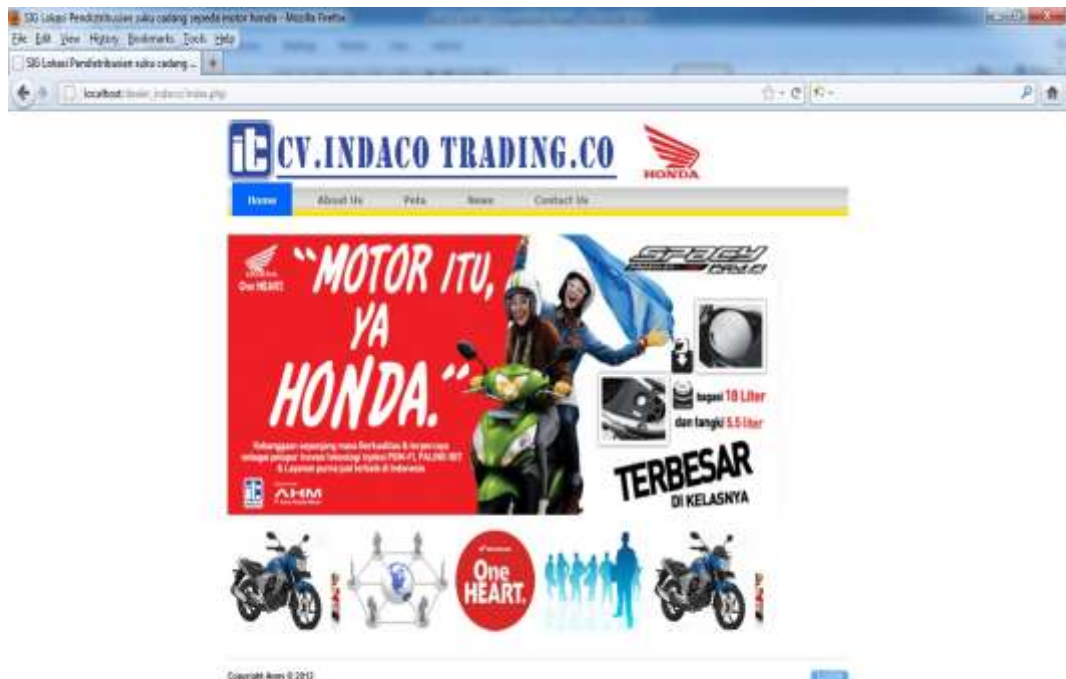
SIG Lokasi Pendistribusian suku cadang sepeda motor honda - Mozilla Firefox
File Edit View History Bookmarks Tools Help
SIG Lokasi Pendistribusian suku cadang ...
localhost/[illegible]/index.php

CV.INDACO TRADING.CO
HONDA

Home About Us Peta News Contact Us

One HEART.
"MOTOR ITU, YA HONDA."
SPACY
bagasi 18 Liter
dan tangki 5.5 liter
TERBESAR DI KELASNYA
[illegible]
AHM

One HEART.

Copyright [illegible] © 2013